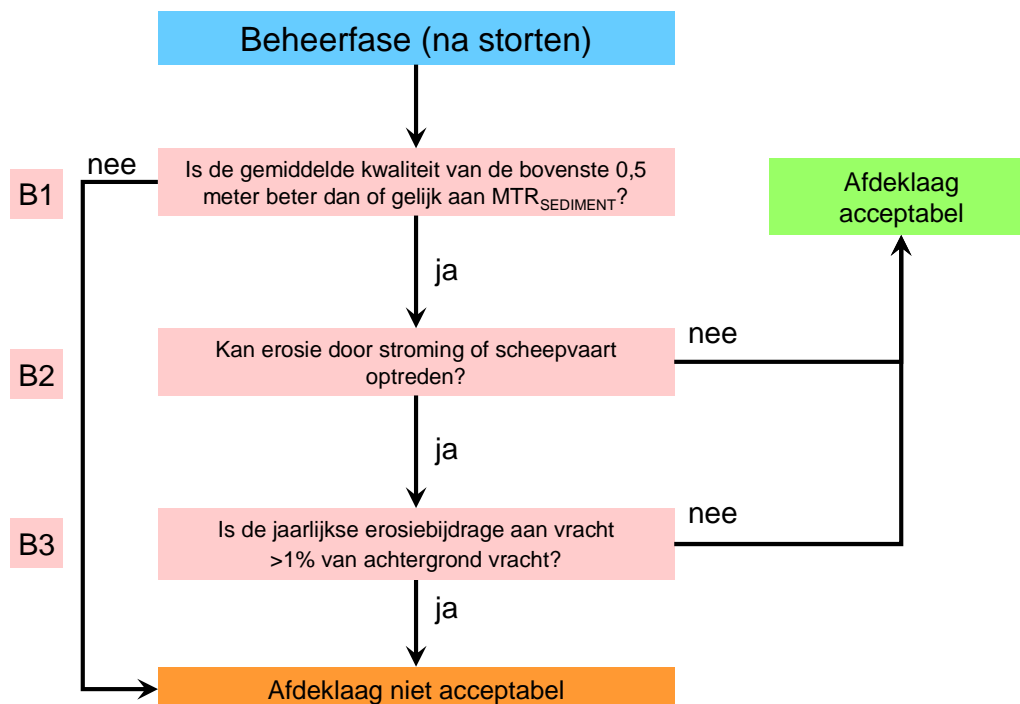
Beheerfase (na storten)

B1

nee

Is de gemiddelde kwaliteit van de bovenste 0,5 meter beter dan of gelijk aan MTR$_{SEDIMENT}$?

Afdeklaag acceptabel

ja

B2

Kan erosie door stroming of scheepvaart optreden?

nee

ja

B3

Is de jaarlijkse erosiebijdrage aan vracht >1% van achtergrond vracht?

nee

ja

Afdeklaag niet acceptabel